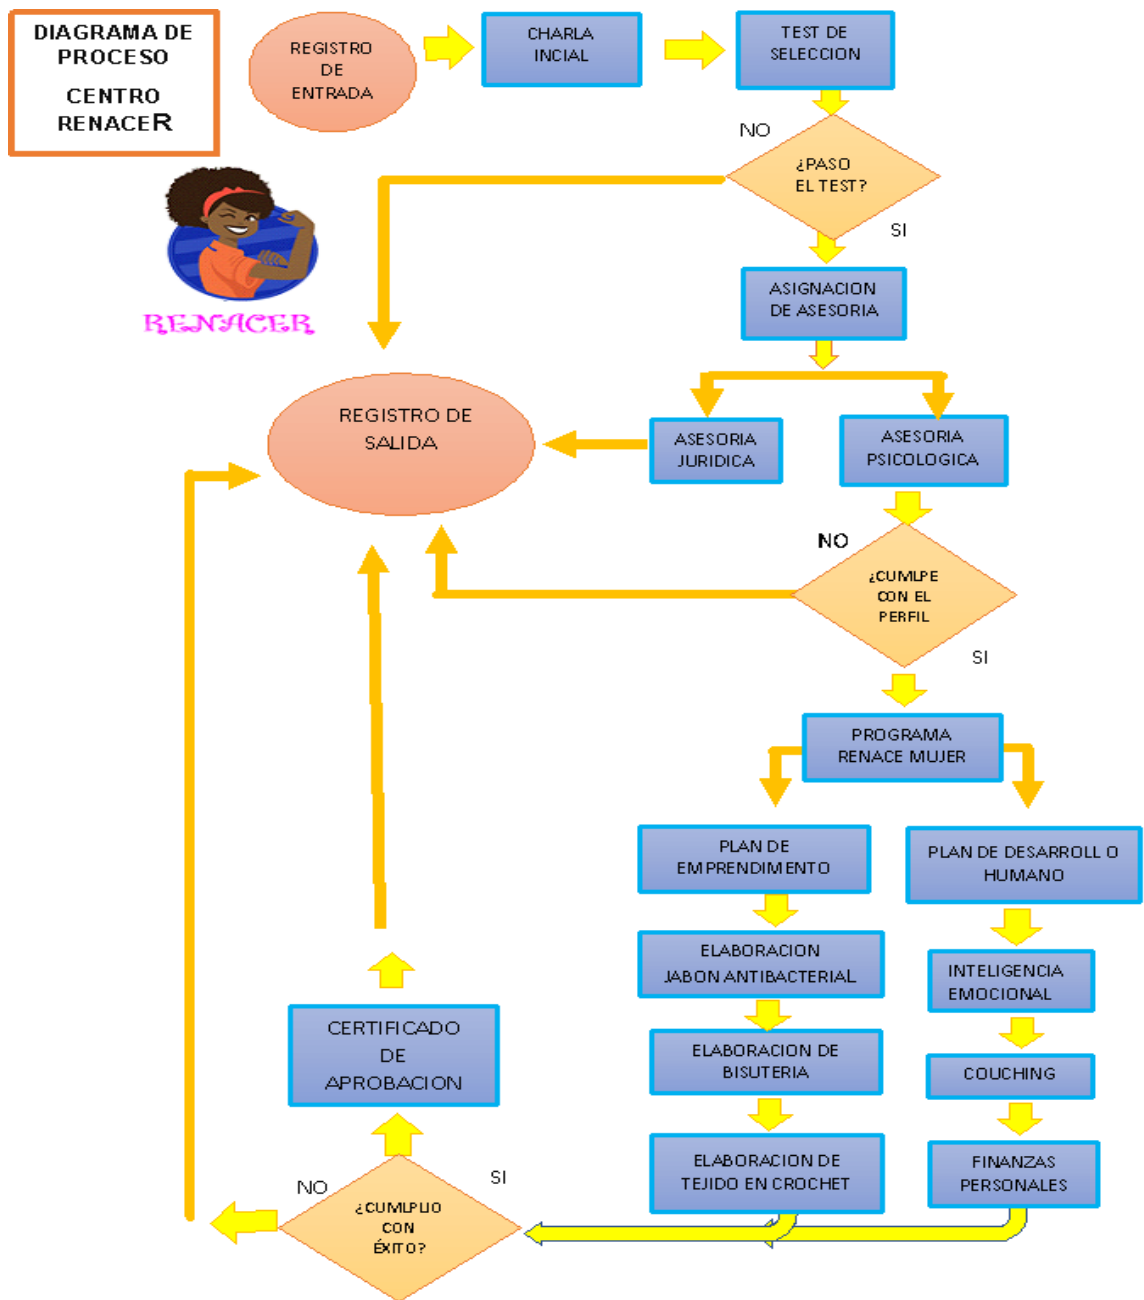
DIAGRAMA DE PROCESO

CENTRO RENACER

RENACER

REGISTRO DE ENTRADA

CHARLA INCIAL

TEST DE SELECCION

NO

¿PASO EL TEST?

SI

ASIGNACION DE ASESORIA

REGISTRO DE SALIDA

ASESORIA JURIDICA

ASESORIA PSICOLOGICA

NO

¿CUMLPE CON EL PERFIL

SI

PROGRAMA RENACE MUJER

PLAN DE EMPRENDIMENTO

PLAN DE DESARROLL O HUMANO

ELABORACION JABON ANTIBACTERIAL

INTELIGENCIA EMOCIONAL

ELABORACION DE BISUTERIA

COUCHING

ELABORACION DE TEJIDO EN CROCHET

FINANZAS PERSONALES

CERTIFICADO DE APROBACION

NO

SI

¿CUMLPLIO CON ÉXITO?